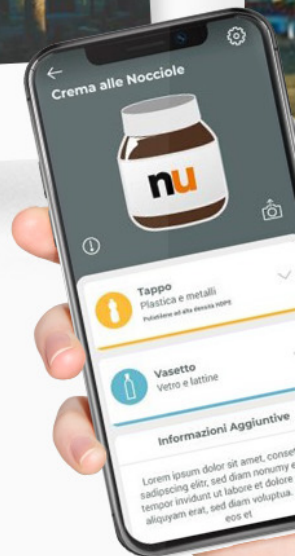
Crema alle Nocciole

nu

Tappo
Plastica e metalli
Polietilene ad alta densità HDPE

Vasetto
Vetro e lattine

Informazioni Aggiuntive

Lorem ipsum dolor sit amet, conset sadipscing elitr, sed diam nonumy e tempor invidunt ut labore et dolore aliquyam erat, sed diam voluptua. eos et